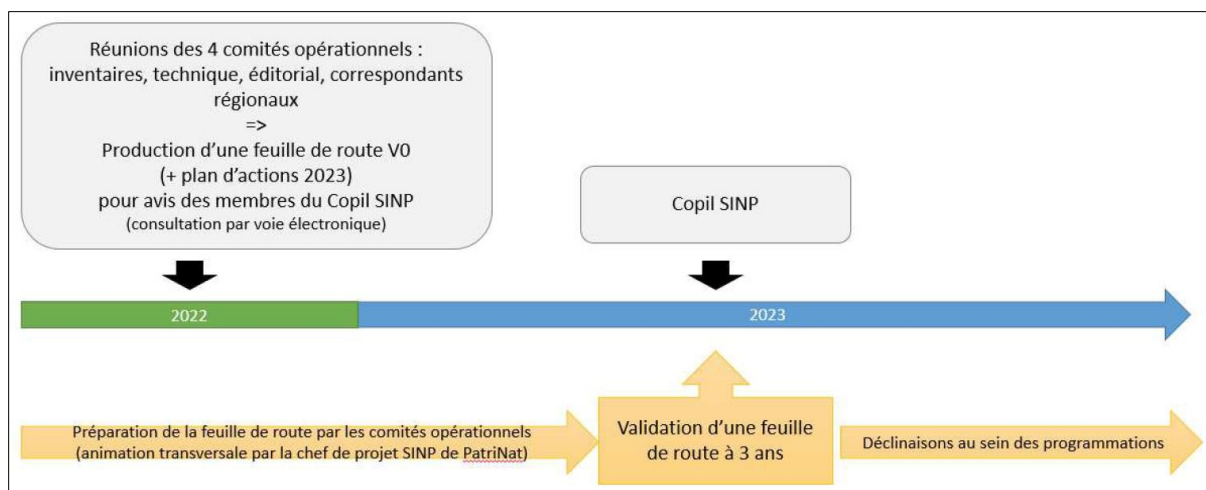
Réunions des 4 comités opérationnels : inventaires, technique, éditorial, correspondants régionaux
=>
Production d'une feuille de route V0 (+ plan d'actions 2023) pour avis des membres du Copil SINP
(consultation par voie électronique)

Copil SINP

2022

2023

Préparation de la feuille de route par les comités opérationnels (animation transversale par la chef de projet SINP de PatriNat)

Validation d'une feuille de route à 3 ans

Déclinaisons au sein des programmations